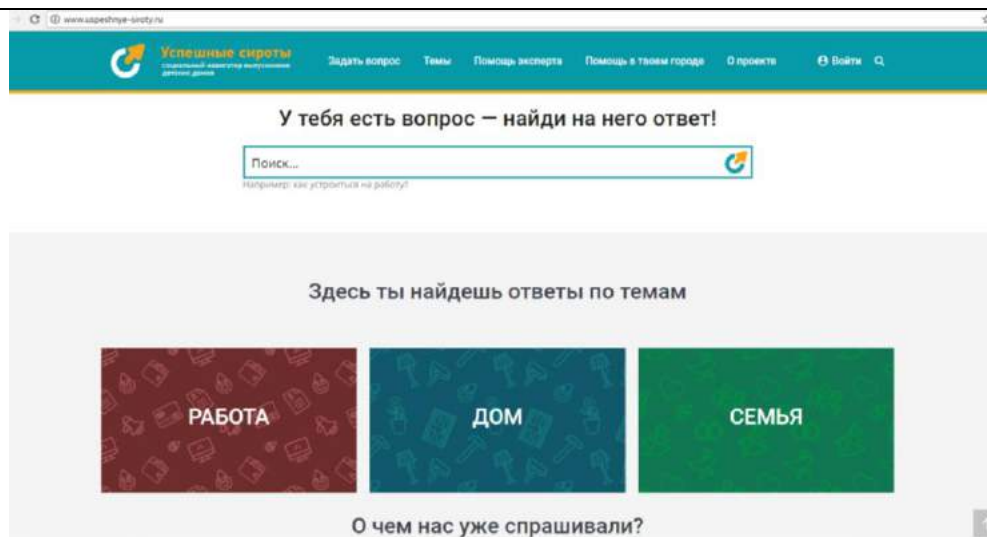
www.uspeshnye-siroty.ru

Успешные сироты
социальный навигатор выпускников детских домов

Задать вопрос Темы Помощь эксперта Помощь в твоем городе О проекте Войти

У тебя есть вопрос — найди на него ответ!

Поиск...

Например: как устроиться на работу?

Здесь ты найдешь ответы по темам

РАБОТА

ДОМ

СЕМЬЯ

О чем нас уже спрашивали?